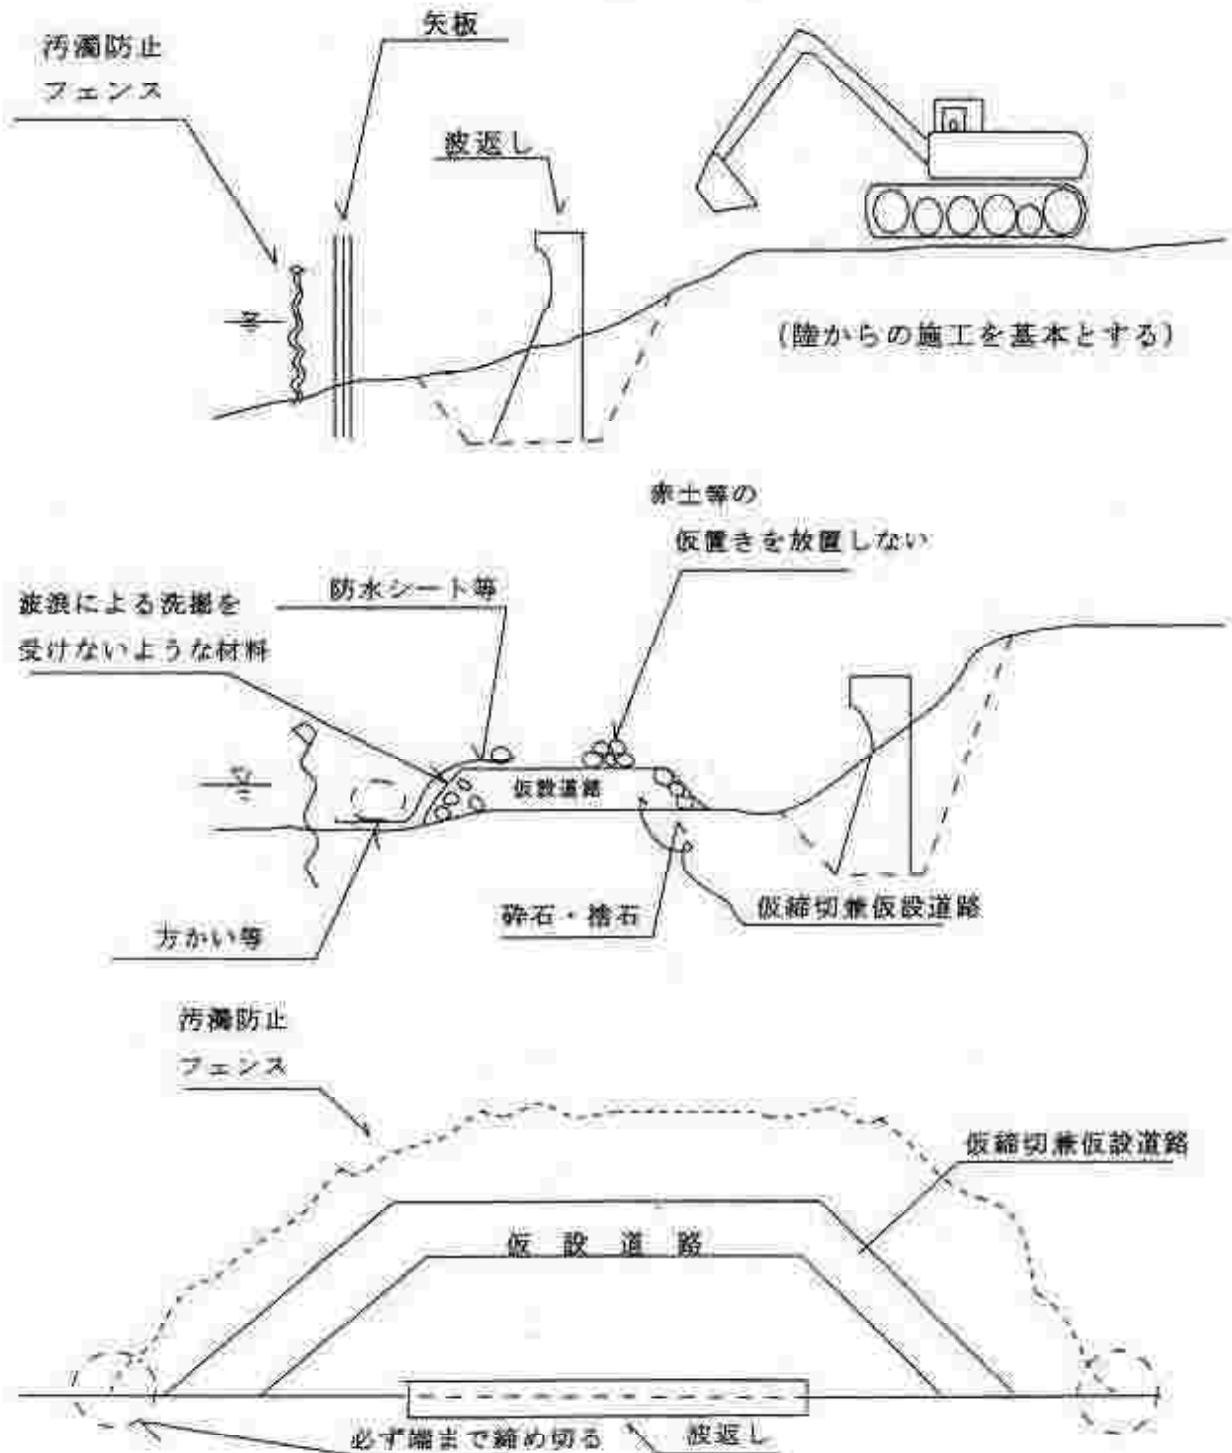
汚濁防止
フェンス

矢板

波返し

(陸からの施工を基本とする)

余土等の
仮置きを放置しない

波浪による洗掘を
受けないような材料

防水シート等

仮設道路

方かい等

砕石・捨石

仮締切兼仮設道路

汚濁防止
フェンス

仮締切兼仮設道路

仮 設 道 路

必ず端まで締め切る

波返し